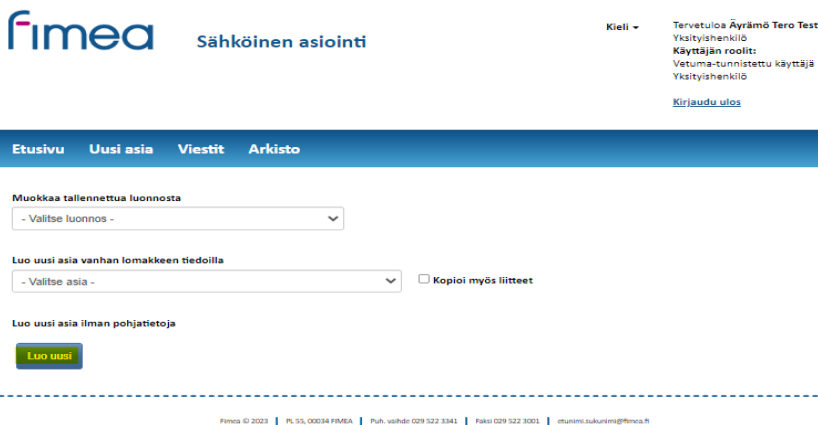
fimea

Sähköinen asiointi

Kieli ▾

Tervetuloa Äyrämö Tero Test
Yksityishenkilö
Käyttäjän roolit:
Vetuma-tunnistettu käyttäjä
Yksityishenkilö

Kirjaudu ulos

Etusivu Uusi asia Viestit Arkisto

Muokkaa tallennettua luonnosta

- Valitse luonnos -

Luo uusi asia vanhan lomakkeen tiedoilla

- Valitse asia -

Kopioi myös liitteet

Luo uusi asia ilman pohjatietoja

Luo uusi

Fimea © 2023 | PL 55, 00034 FIMEA | Puh. vaihde 029 522 3341 | Faksi 029 522 3001 | etunimi.sukunimi@fimea.fi